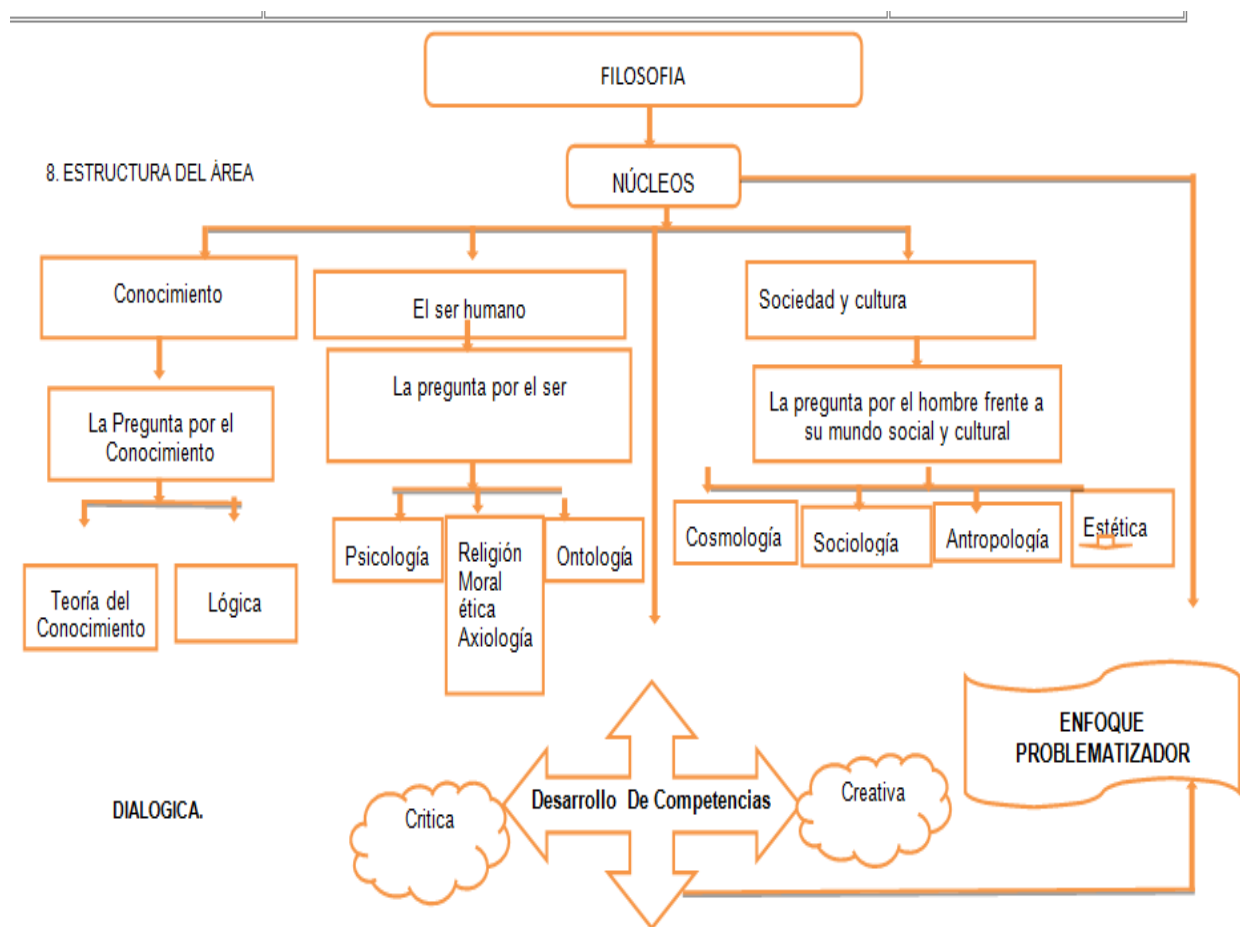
FILOSOFIA

8. ESTRUCTURA DEL ÁREA

NÚCLEOS

Conocimiento

El ser humano

Sociedad y cultura

La Pregunta por el Conocimiento

La pregunta por el ser

La pregunta por el hombre frente a su mundo social y cultural

Teoría del Conocimiento

Lógica

Psicología

Religión Moral ética Axiología

Ontología

Cosmología

Sociología

Antropología

Estética

ENFOQUE PROBLEMATIZADOR

DIALOGICA.

Critica

Desarrollo De Competencias

Creativa